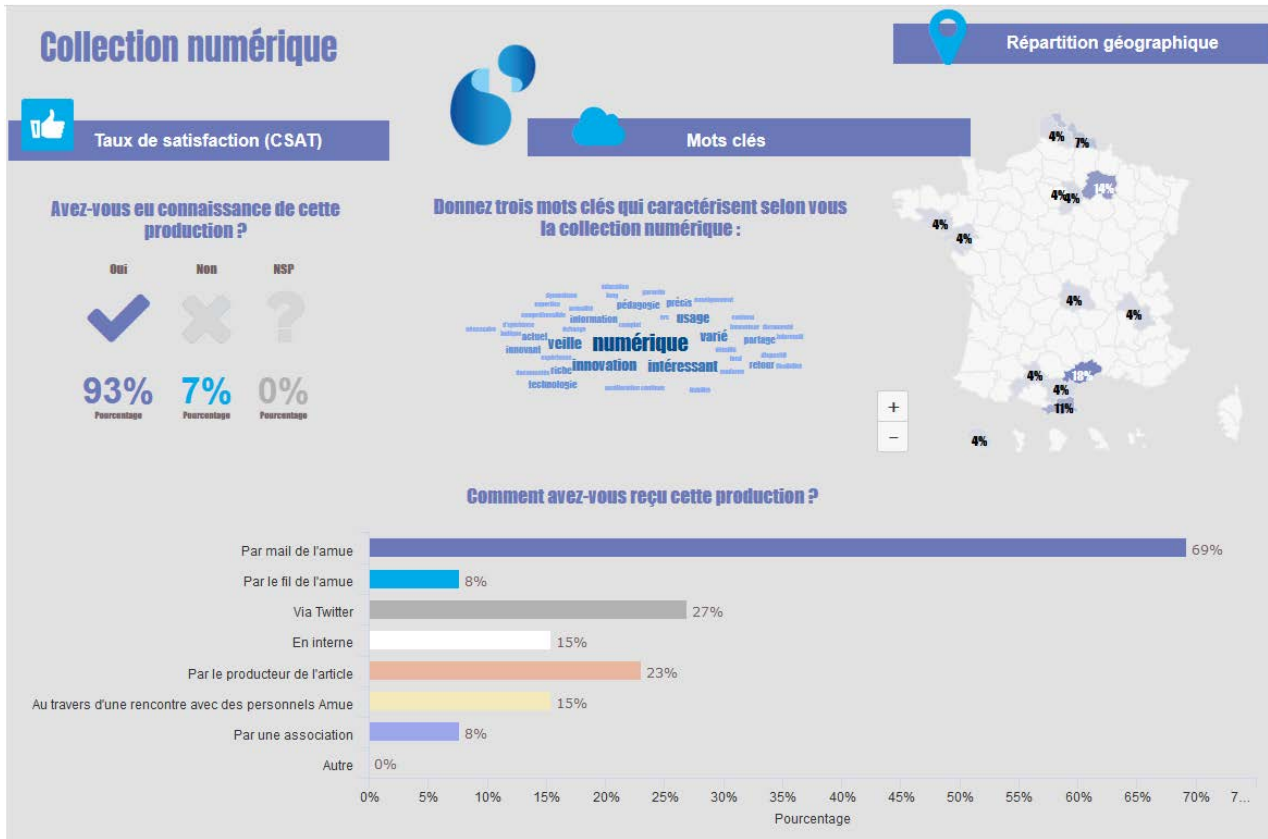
Collection numérique

Répartition géographique

Taux de satisfaction (CSAT)

Mots clés

Avez-vous eu connaissance de cette production ?

Oui

Non

NSP

93%
Pourcentage

7%
Pourcentage

0%
Pourcentage

Donnez trois mots clés qui caractérisent selon vous la collection numérique :

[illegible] pédagogie précis usage information veille numérique varié actuel innovant partage innovation intéressant retour fiche technologie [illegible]

4% 7% 4% 4% 14% 4% 4% 4% 4% 4% 18% 4% 11% 4%

+
−

Comment avez-vous reçu cette production ?

Par mail de l'amue 69%
Par le fil de l'amue 8%
Via Twitter 27%
En interne 15%
Par le producteur de l'article 23%
Au travers d'une rencontre avec des personnels Amue 15%
Par une association 8%
Autre 0%

0% 5% 10% 15% 20% 25% 30% 35% 40% 45% 50% 55% 60% 65% 70% 7...
Pourcentage